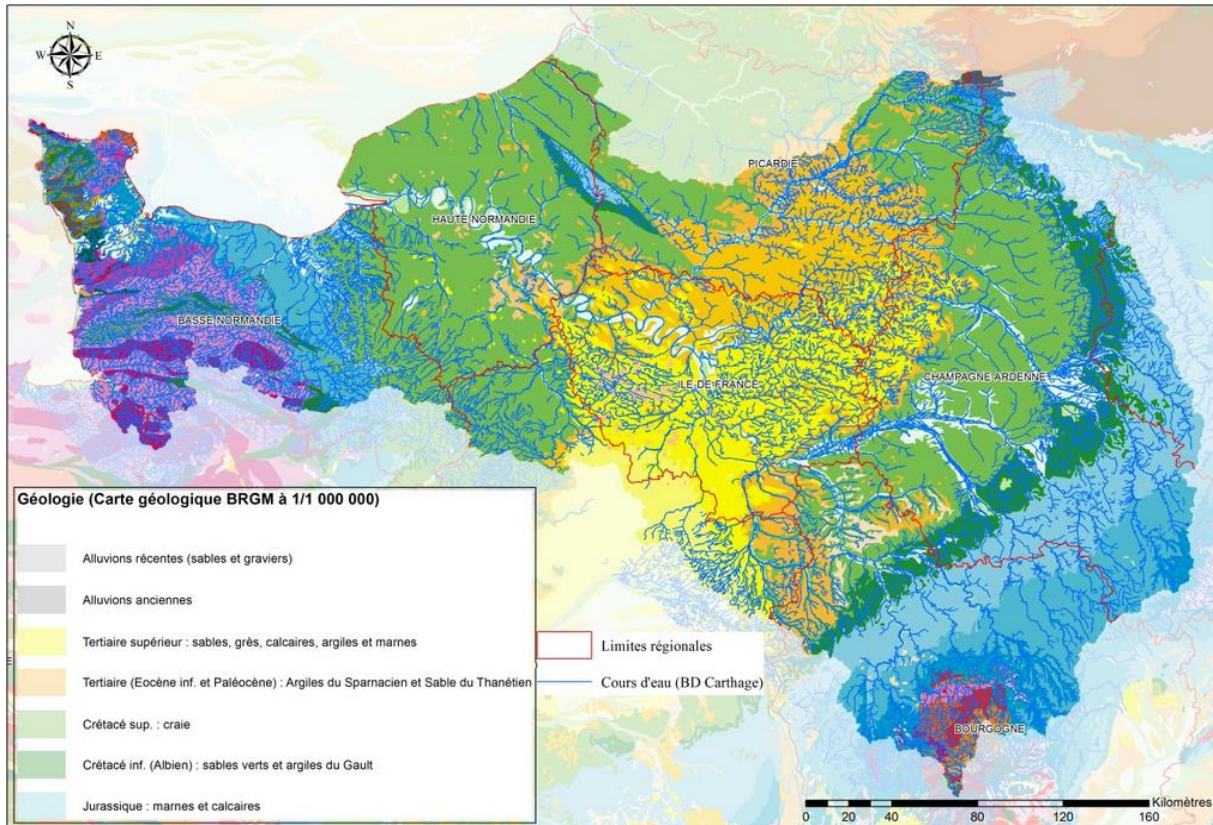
N
W E
S

HAUTE NORMANDIE

PICARDIE

BASSE NORMANDIE

ILE DE FRANCE

CHAMPAGNE ARDENNE

BOURGOGNE

Géologie (Carte géologique BRGM à 1/1 000 000)

Alluvions récentes (sables et graviers)

Alluvions anciennes

Tertiaire supérieur : sables, grès, calcaires, argiles et marnes

Tertiaire (Eocène inf. et Paléocène) : Argiles du Sparnacien et Sable du Thanétien

Crétacé sup. : craie

Crétacé inf. (Albien) : sables verts et argiles du Gault

Jurassique : marnes et calcaires

Limites régionales

Cours d'eau (BD Carthage)

Kilomètres
0 20 40 80 120 160